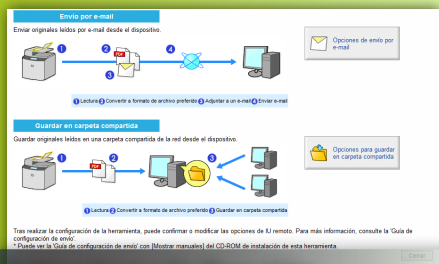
Envío por e-mail

Enviar originales leídos por e-mail desde el dispositivo.

1 2 3 4

1 Lectura 2 Convertir a formato de archivo preferido 3 Adjuntar a un e-mail 4 Enviar e-mail

Opciones de envío por e-mail

Guardar en carpeta compartida

Guardar originales leídos en una carpeta compartida de la red desde el dispositivo.

1 2 3

1 Lectura 2 Convertir a formato de archivo preferido 3 Guardar en carpeta compartida

Opciones para guardar en carpeta compartida

Tras realizar la configuración de la herramienta, puede confirmar o modificar las opciones de IU remoto. Para más información, consulte la 'Guía de configuración de envío'.
* Puede ver la 'Guía de configuración de envío' con [Mostrar manuales] del CD-ROM de instalación de esta herramienta.

Cerrar